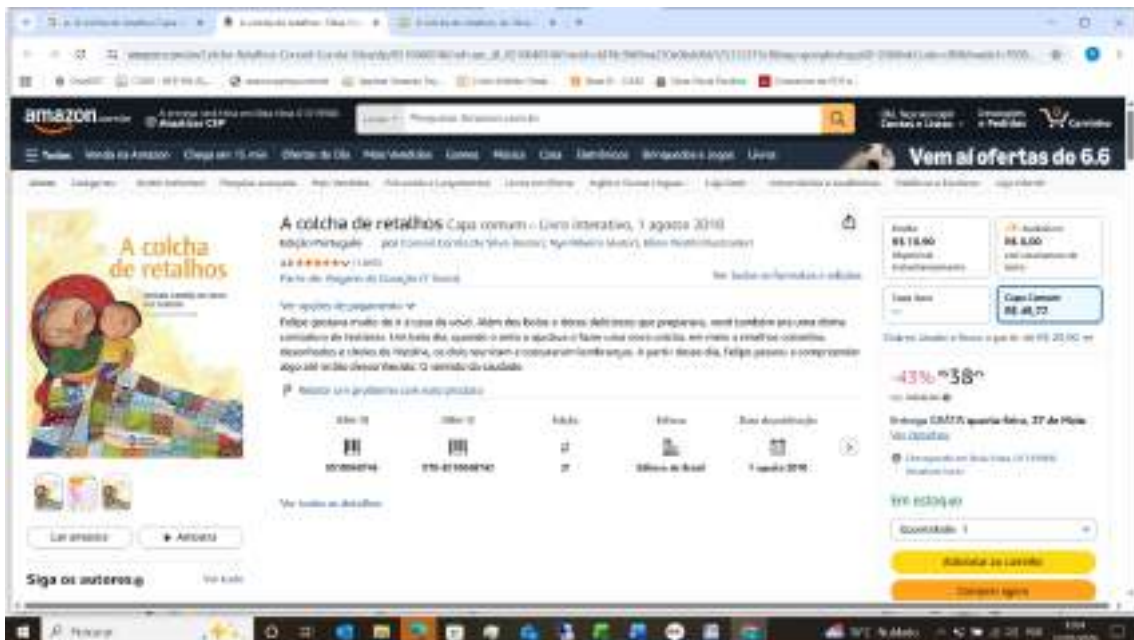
amazon

Vem aí ofertas do 6.6

A colcha de retalhos Capa comum – Livro interativo, 1 agosto 2010

A colcha de retalhos

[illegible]

Felipe gostava muito de ir à casa da vovó. Além dos bolos e doces deliciosos que preparava, vovó também era uma ótima contadora de histórias. Um belo dia, quando o neto a ajudava a fazer uma nova colcha, em meio a minúsculos costuras, desenhados e círculos da história, os dois iam ficando e costurando lembranças. A partir desse dia, Felipe passou a compreender algo até então desconhecido: O sentido da saudade.

Relatar um problema com este produto

Edição
2ª
Editora
Editora do Brasil
Data da publicação
1 agosto 2010

Ver todos os detalhes

Ler amostra
Amostra

Siga os autores
Ver tudo

Capa Comum
R$ 48,77

-43% R$38

Em estoque

Quantidade: 1

Adicionar ao carrinho

Comprar agora